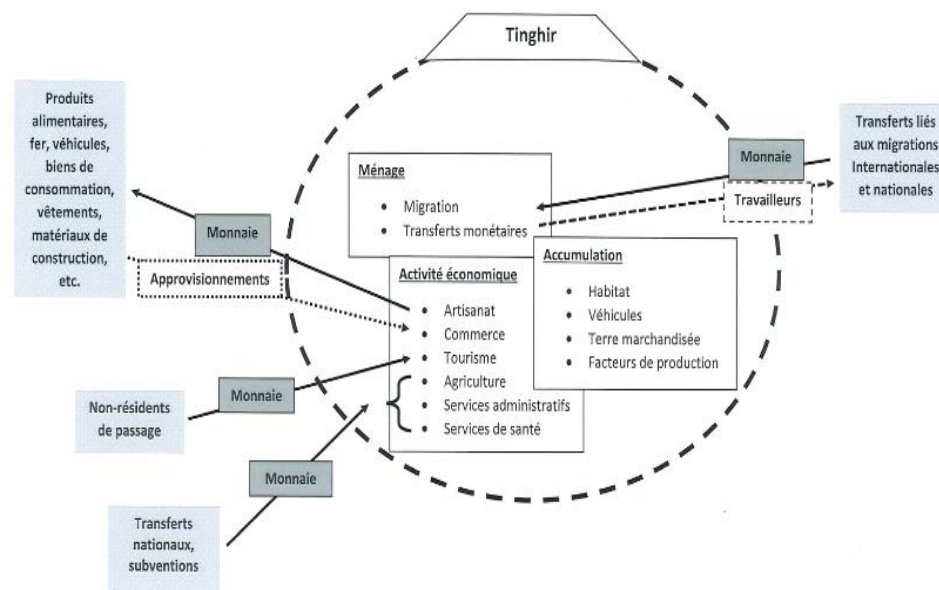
Tinghir

Produits alimentaires, fer, véhicules, biens de consommation, vêtements, matériaux de construction, etc.

Monnaie

Approvisionnements

Ménage
• Migration
• Transferts monétaires

Monnaie

Transferts liés aux migrations Internationales et nationales

Travailleurs

Activité économique
• Artisanat
• Commerce
• Tourisme
• Agriculture
• Services administratifs
• Services de santé

Accumulation
• Habitat
• Véhicules
• Terre marchandisée
• Facteurs de production

Monnaie

Non-résidents de passage

Monnaie

Transferts nationaux, subventions